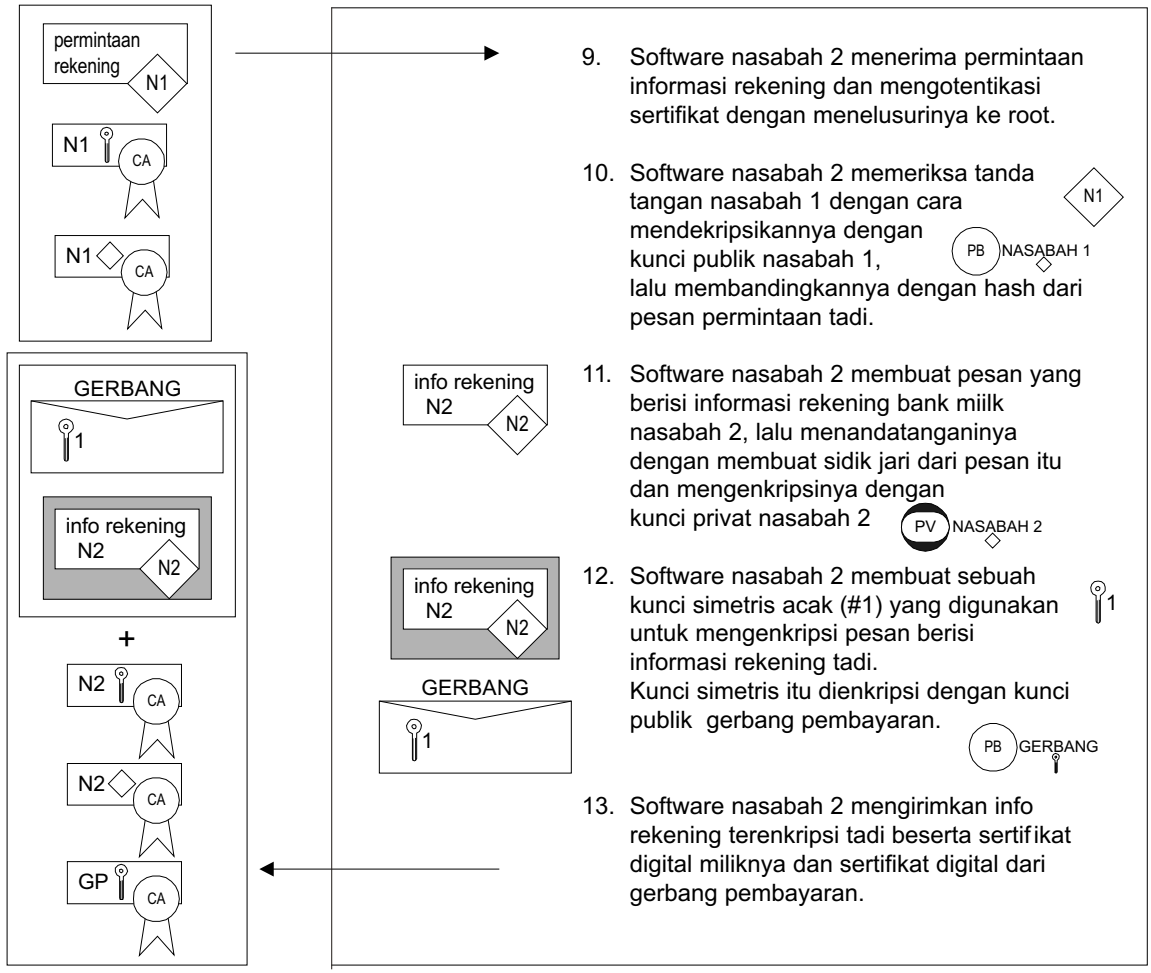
permintaan rekening
N1

N1
CA

N1
CA

9. Software nasabah 2 menerima permintaan informasi rekening dan mengotentikasi sertifikat dengan menelusurinya ke root.

10. Software nasabah 2 memeriksa tanda tangan nasabah 1 dengan cara mendekripsikannya dengan kunci publik nasabah 1, lalu membandingkannya dengan hash dari pesan permintaan tadi.

N1

PB NASABAH 1

GERBANG
1

info rekening
N2
N2

+

N2
CA

N2
CA

GP
CA

info rekening
N2
N2

11. Software nasabah 2 membuat pesan yang berisi informasi rekening bank miilk nasabah 2, lalu menandatanganinya dengan membuat sidik jari dari pesan itu dan mengenkripsinya dengan kunci privat nasabah 2

PV NASABAH 2

info rekening
N2
N2

GERBANG
1

12. Software nasabah 2 membuat sebuah kunci simetris acak (#1) yang digunakan untuk mengenkripsi pesan berisi informasi rekening tadi.
Kunci simetris itu dienkripsi dengan kunci publik gerbang pembayaran.

1

PB GERBANG

13. Software nasabah 2 mengirimkan info rekening terenkripsi tadi beserta sertifikat digital miliknya dan sertifikat digital dari gerbang pembayaran.